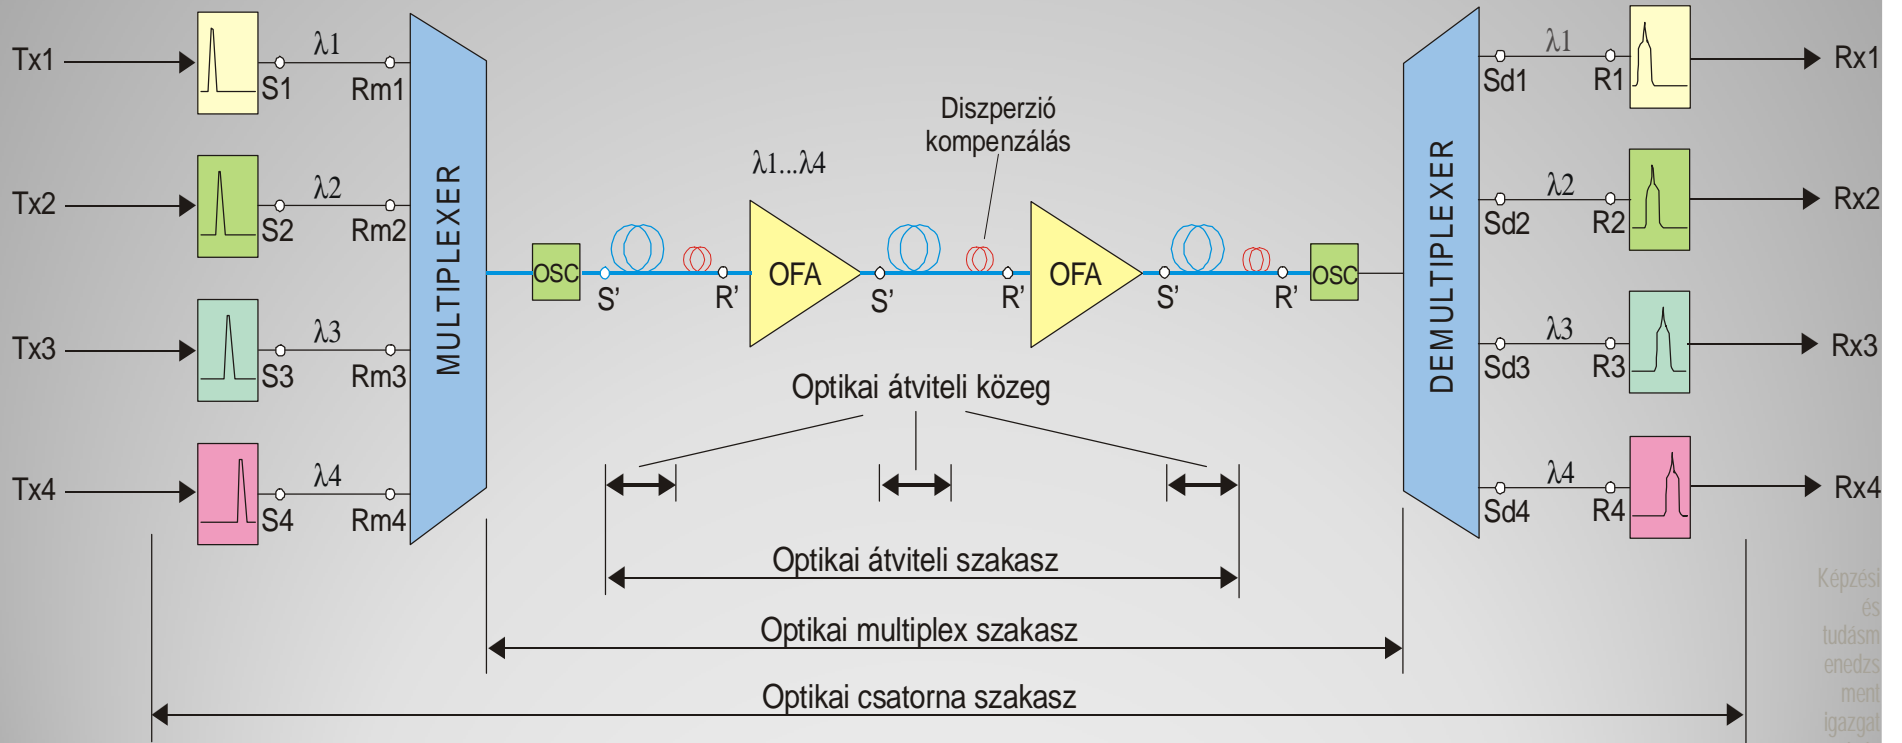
Tx1
$\lambda 1$
S1
Rm1
Tx2
$\lambda 2$
S2
Rm2
Tx3
$\lambda 3$
S3
Rm3
Tx4
$\lambda 4$
S4
Rm4
MULTIPLEXER

OSC
S'
R'
$\lambda 1 ... \lambda 4$
OFA
S'
Diszperzió kompenzálás
R'
OFA
S'
R'
OSC

DEMULTIPLEXER
$\lambda 1$
Sd1
R1
Rx1
$\lambda 2$
Sd2
R2
Rx2
$\lambda 3$
Sd3
R3
Rx3
$\lambda 4$
Sd4
R4
Rx4

Optikai átviteli közeg
Optikai átviteli szakasz
Optikai multiplex szakasz
Optikai csatorna szakasz

Képzési és tudásm enedzs ment igazgat